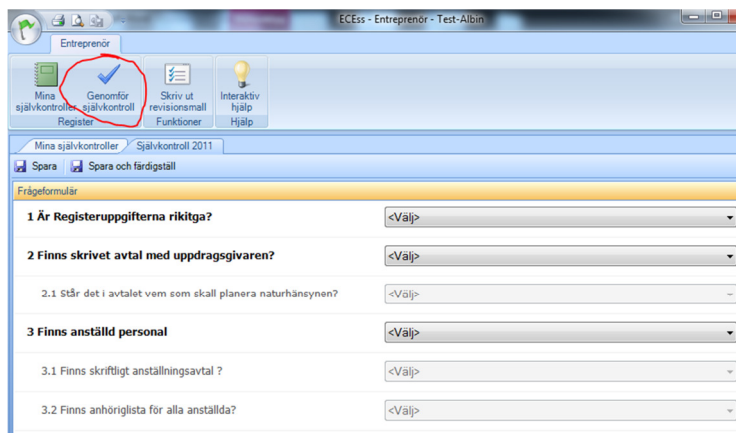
ECEss - Entreprenör - Test-Albin

Entreprenör

Mina självkontroller
Genomför självkontroll
Register

Skriv ut revisionsmall
Funktioner

Interaktiv hjälp
Hjälp

Mina självkontroller
Självkontroll 2011

Spara
Spara och färdigställ

Frågeformulär

1 Är Registeruppgifterna rikitga?
<Välj>

2 Finns skrivet avtal med uppdragsgivaren?
<Välj>

2.1 Står det i avtalet vem som skall planera naturhänsynen?
<Välj>

3 Finns anställd personal
<Välj>

3.1 Finns skriftligt anställningsavtal ?
<Välj>

3.2 Finns anhöriglista för alla anställda?
<Välj>